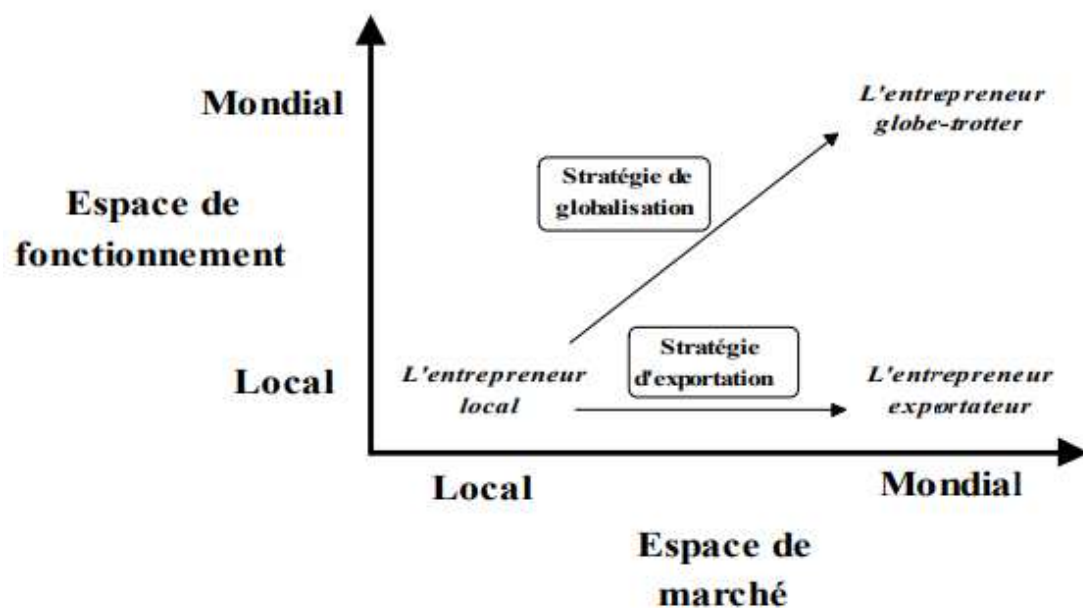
Mondial

Espace de fonctionnement

Local

L'entrepreneur globe-trotter

Stratégie de globalisation

Stratégie d'exportation

L'entrepreneur local

L'entrepreneur exportateur

Local

Mondial

Espace de marché